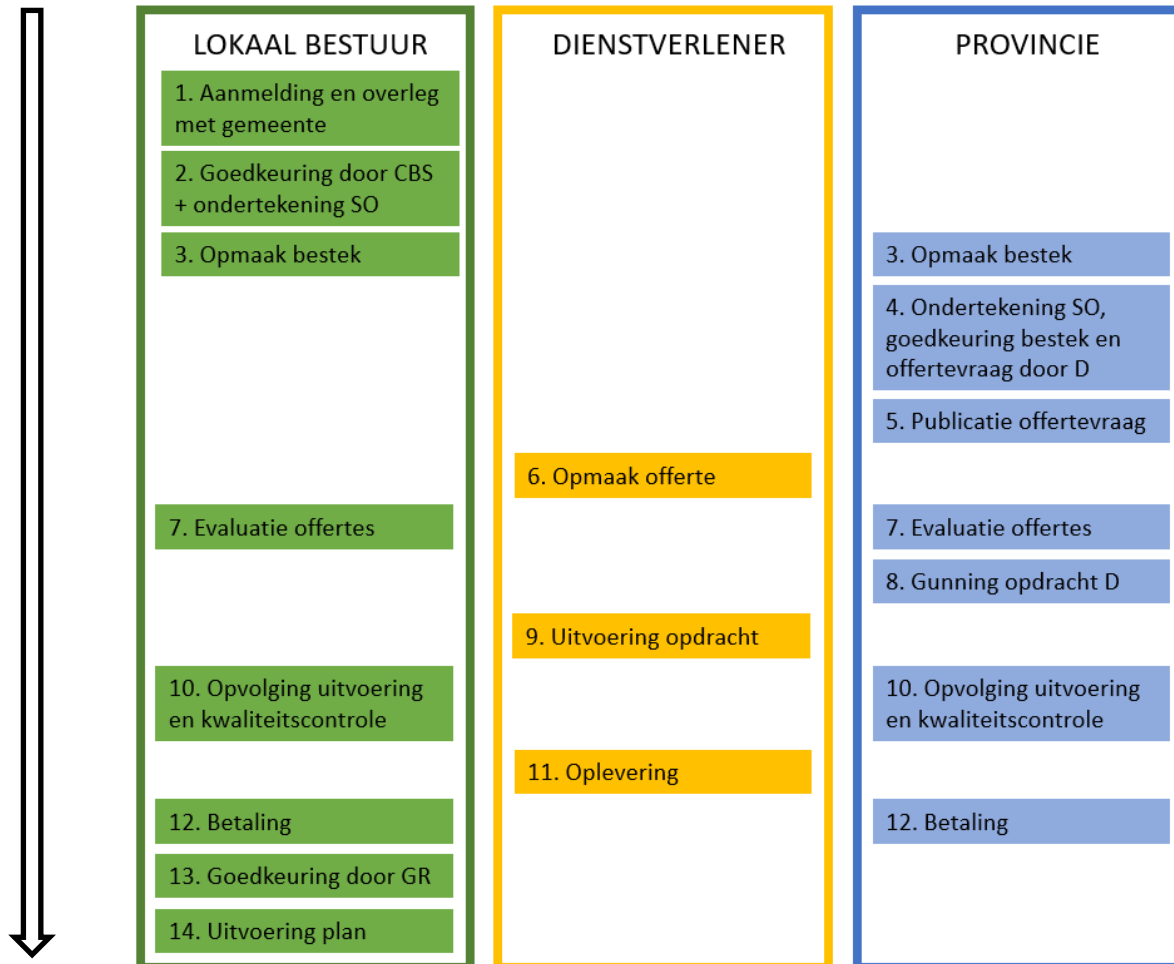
LOKAAL BESTUUR

1. Aanmelding en overleg met gemeente

2. Goedkeuring door CBS + ondertekening SO

3. Opmaak bestek

7. Evaluatie offertes

10. Opvolging uitvoering en kwaliteitscontrole

12. Betaling

13. Goedkeuring door GR

14. Uitvoering plan

DIENSTVERLENER

6. Opmaak offerte

9. Uitvoering opdracht

11. Oplevering

PROVINCIE

3. Opmaak bestek

4. Ondertekening SO, goedkeuring bestek en offertevraag door D

5. Publicatie offertevraag

7. Evaluatie offertes

8. Gunning opdracht D

10. Opvolging uitvoering en kwaliteitscontrole

12. Betaling